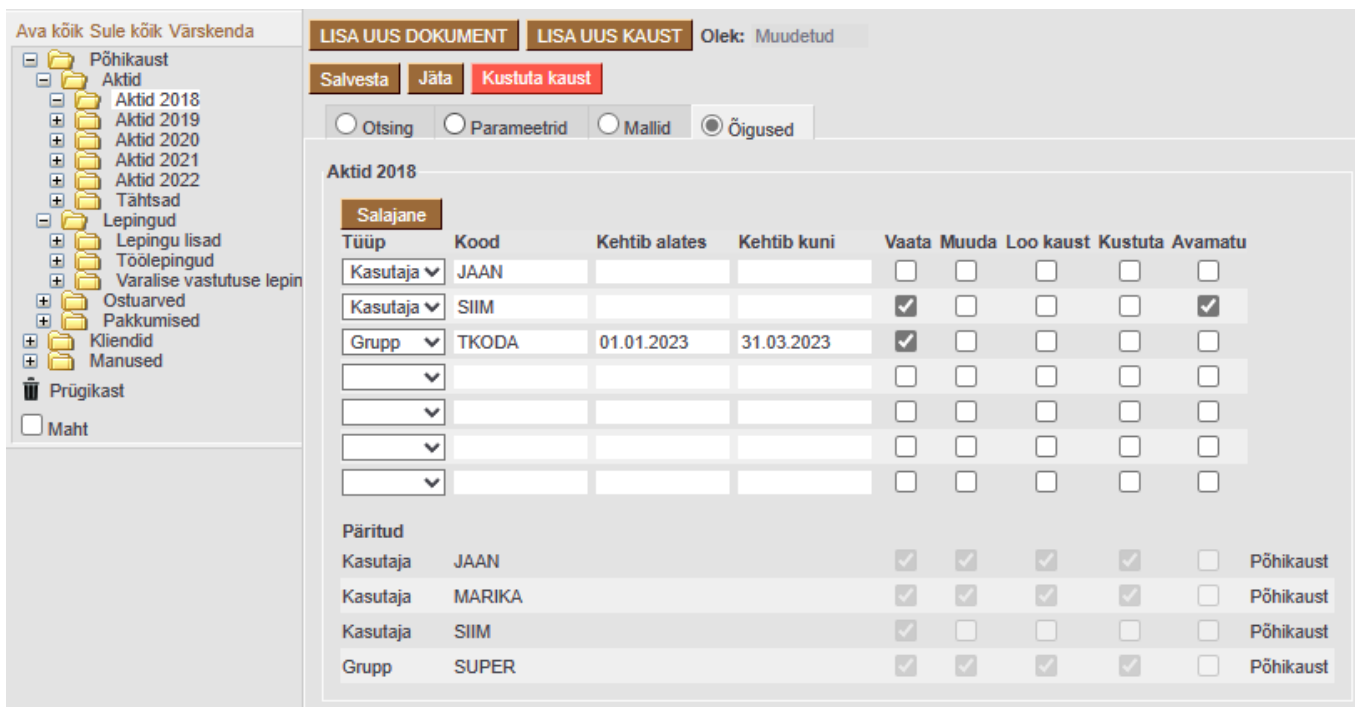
Ava kõik Sule kõik Värskenda

Põhikaust
Aktid
Aktid 2018
Aktid 2019
Aktid 2020
Aktid 2021
Aktid 2022
Tähtsad
Lepingud
Lepingu lisad
Töölepingud
Varalise vastutuse lepin
Ostuarved
Pakkumised
Kliendid
Manused
Prügikast
Maht

LISA UUS DOKUMENT LISA UUS KAUST Olek: Muudetud

Salvesta Jäta Kustuta kaust

Otsing Parameetrid Mallid Õigused

Aktid 2018

Salajane

| Tüüp | Kood | Kehtib alates | Kehtib kuni | Vaata | Muuda | Loo kaust | Kustuta | Avamatu |
|---|---|---|---|---|---|---|---|---|
| Kasutaja | JAAN | | | ☐ | ☐ | ☐ | ☐ | ☐ |
| Kasutaja | SIIM | | | ☑ | ☐ | ☐ | ☐ | ☑ |
| Grupp | TKODA | 01.01.2023 | 31.03.2023 | ☑ | ☐ | ☐ | ☐ | ☐ |
| | | | | ☐ | ☐ | ☐ | ☐ | ☐ |
| | | | | ☐ | ☐ | ☐ | ☐ | ☐ |
| | | | | ☐ | ☐ | ☐ | ☐ | ☐ |
| | | | | ☐ | ☐ | ☐ | ☐ | ☐ |

Päritud

| | | | | | | | |
|---|---|---|---|---|---|---|---|
| Kasutaja | JAAN | ☑ | ☑ | ☑ | ☑ | ☐ | Põhikaust |
| Kasutaja | MARIKA | ☑ | ☑ | ☑ | ☑ | ☐ | Põhikaust |
| Kasutaja | SIIM | ☑ | ☐ | ☐ | ☐ | ☐ | Põhikaust |
| Grupp | SUPER | ☑ | ☑ | ☑ | ☑ | ☐ | Põhikaust |